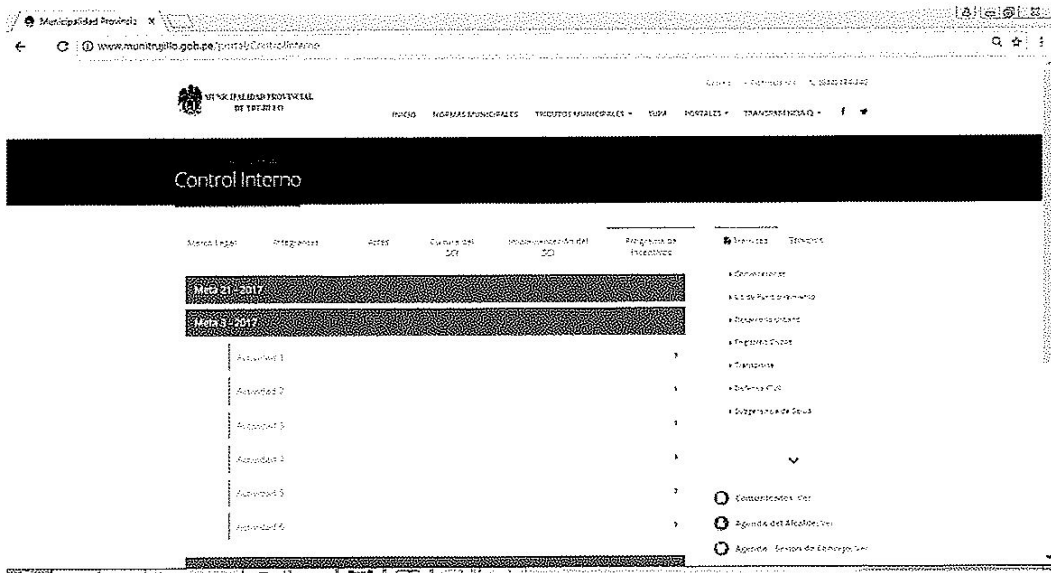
Municipalidad Provincia ×

www.munitrujillo.gob.pe/portal/ControlInterno

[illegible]

MUNICIPALIDAD PROVINCIAL DE TRUJILLO

INICIO NORMAS MUNICIPALES TRIBUTOS MUNICIPALES SUPA PORTALES TRANSPARENCIA

Control Interno

Marco Legal Integrantes Actas Cultura del SCI Implementación del SCI Programa de Incentivos

Servicios

Meta 21 - 2017

Meta 3 - 2017

Actividad 1

Actividad 2

Actividad 3

Actividad 4

Actividad 5

Actividad 6

Comunicados Ver

Agenda del Alcalde Ver

Agenda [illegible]